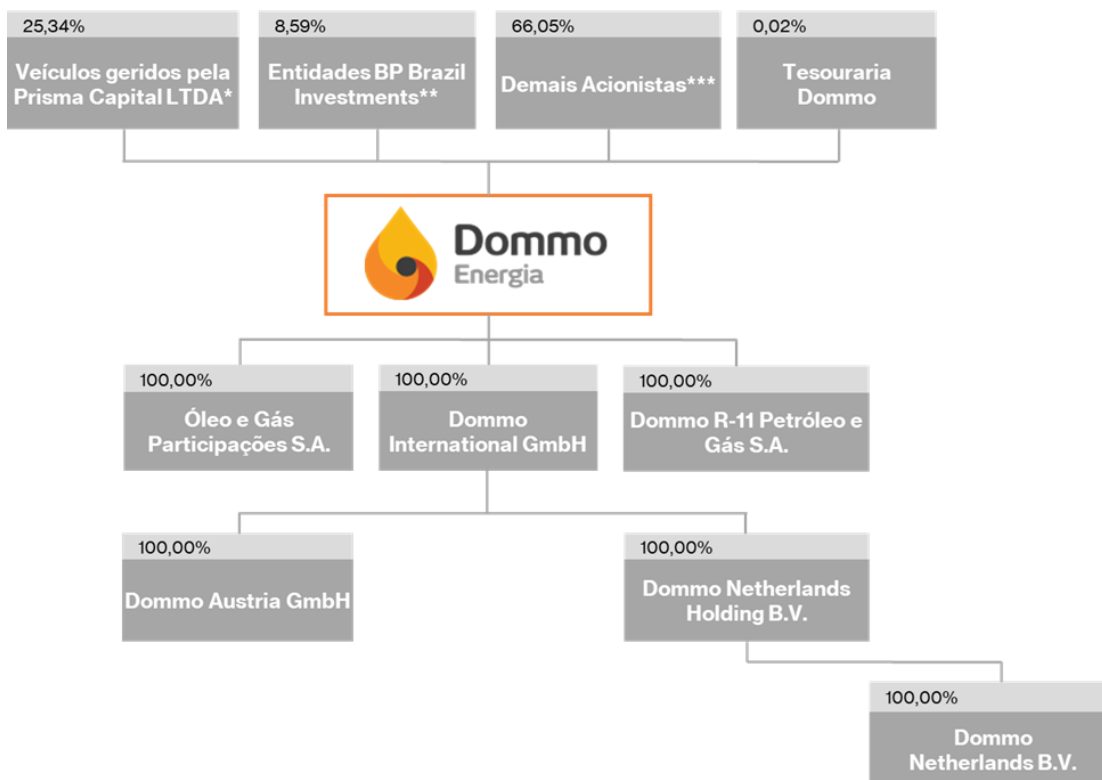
25,34%
Veículos geridos pela Prisma Capital LTDA*

8,59%
Entidades BP Brazil Investments**

66,05%
Demais Acionistas***

0,02%
Tesouraria Dommo

Dommo Energia

100,00%
Óleo e Gás Participações S.A.

100,00%
Dommo International GmbH

100,00%
Dommo R-11 Petróleo e Gás S.A.

100,00%
Dommo Austria GmbH

100,00%
Dommo Netherlands Holding B.V.

100,00%
Dommo Netherlands B.V.